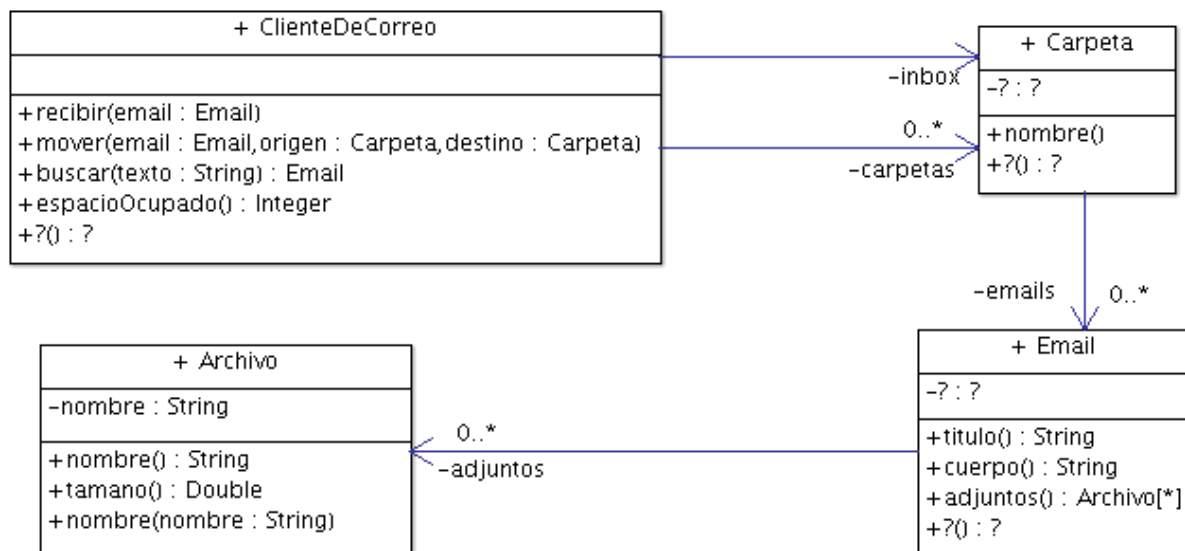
+ ClienteDeCorreo

+recibir(email : Email)
+mover(email : Email, origen : Carpeta, destino : Carpeta)
+buscar(texto : String) : Email
+espacioOcupado() : Integer
+?() : ?

-inbox

0..*
-carpetas

+ Carpeta
-? : ?
+nombre()
+?() : ?

-emails
0..*

+ Email
-? : ?
+titulo() : String
+cuerpo() : String
+adjuntos() : Archivo[*]
+?() : ?

0..*
-adjuntos

+ Archivo
-nombre : String
+nombre() : String
+tamano() : Double
+nombre(nombre : String)